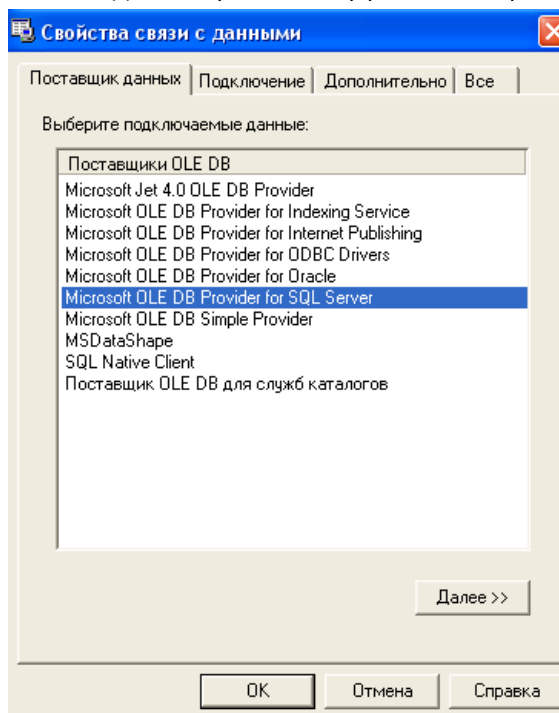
Свойства связи с данными

Поставщик данных | Подключение | Дополнительно | Все

Выберите подключаемые данные:

Поставщики OLE DB

Microsoft Jet 4.0 OLE DB Provider
Microsoft OLE DB Provider for Indexing Service
Microsoft OLE DB Provider for Internet Publishing
Microsoft OLE DB Provider for ODBC Drivers
Microsoft OLE DB Provider for Oracle
Microsoft OLE DB Provider for SQL Server
Microsoft OLE DB Simple Provider
MSDataShape
SQL Native Client
Поставщик OLE DB для служб каталогов

Далее >>

OK | Отмена | Справка